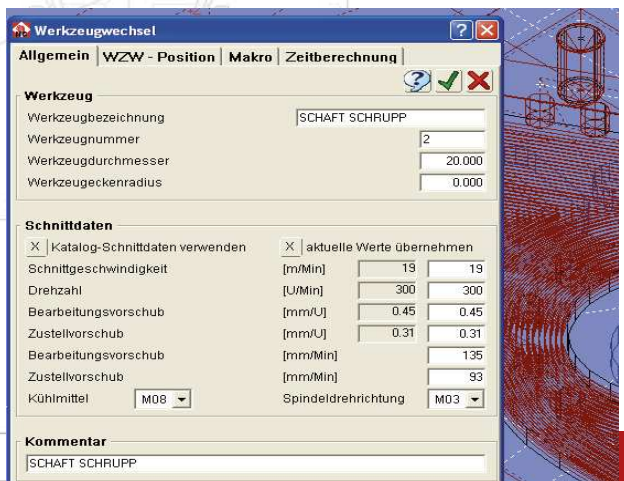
Werkzeugwechsel

Allgemein | WZW - Position | Makro | Zeitberechnung

Werkzeug

Werkzeugbezeichnung SCHAFT SCHRUPP
Werkzeugnummer 2
Werkzeugdurchmesser 20.000
Werkzeugeckenradius 0.000

Schnittdaten

X Katalog-Schnittdaten verwenden X aktuelle Werte übernehmen

| | | | |
|---|---|---|---|
| Schnittgeschwindigkeit | [m/Min] | 19 | 19 |
| Drehzahl | [U/Min] | 300 | 300 |
| Bearbeitungsvorschub | [mm/U] | 0.45 | 0.45 |
| Zustellvorschub | [mm/U] | 0.31 | 0.31 |
| Bearbeitungsvorschub | [mm/Min] | | 135 |
| Zustellvorschub | [mm/Min] | | 93 |

Kühlmittel M08 Spindeldrehrichtung M03

Kommentar

SCHAFT SCHRUPP